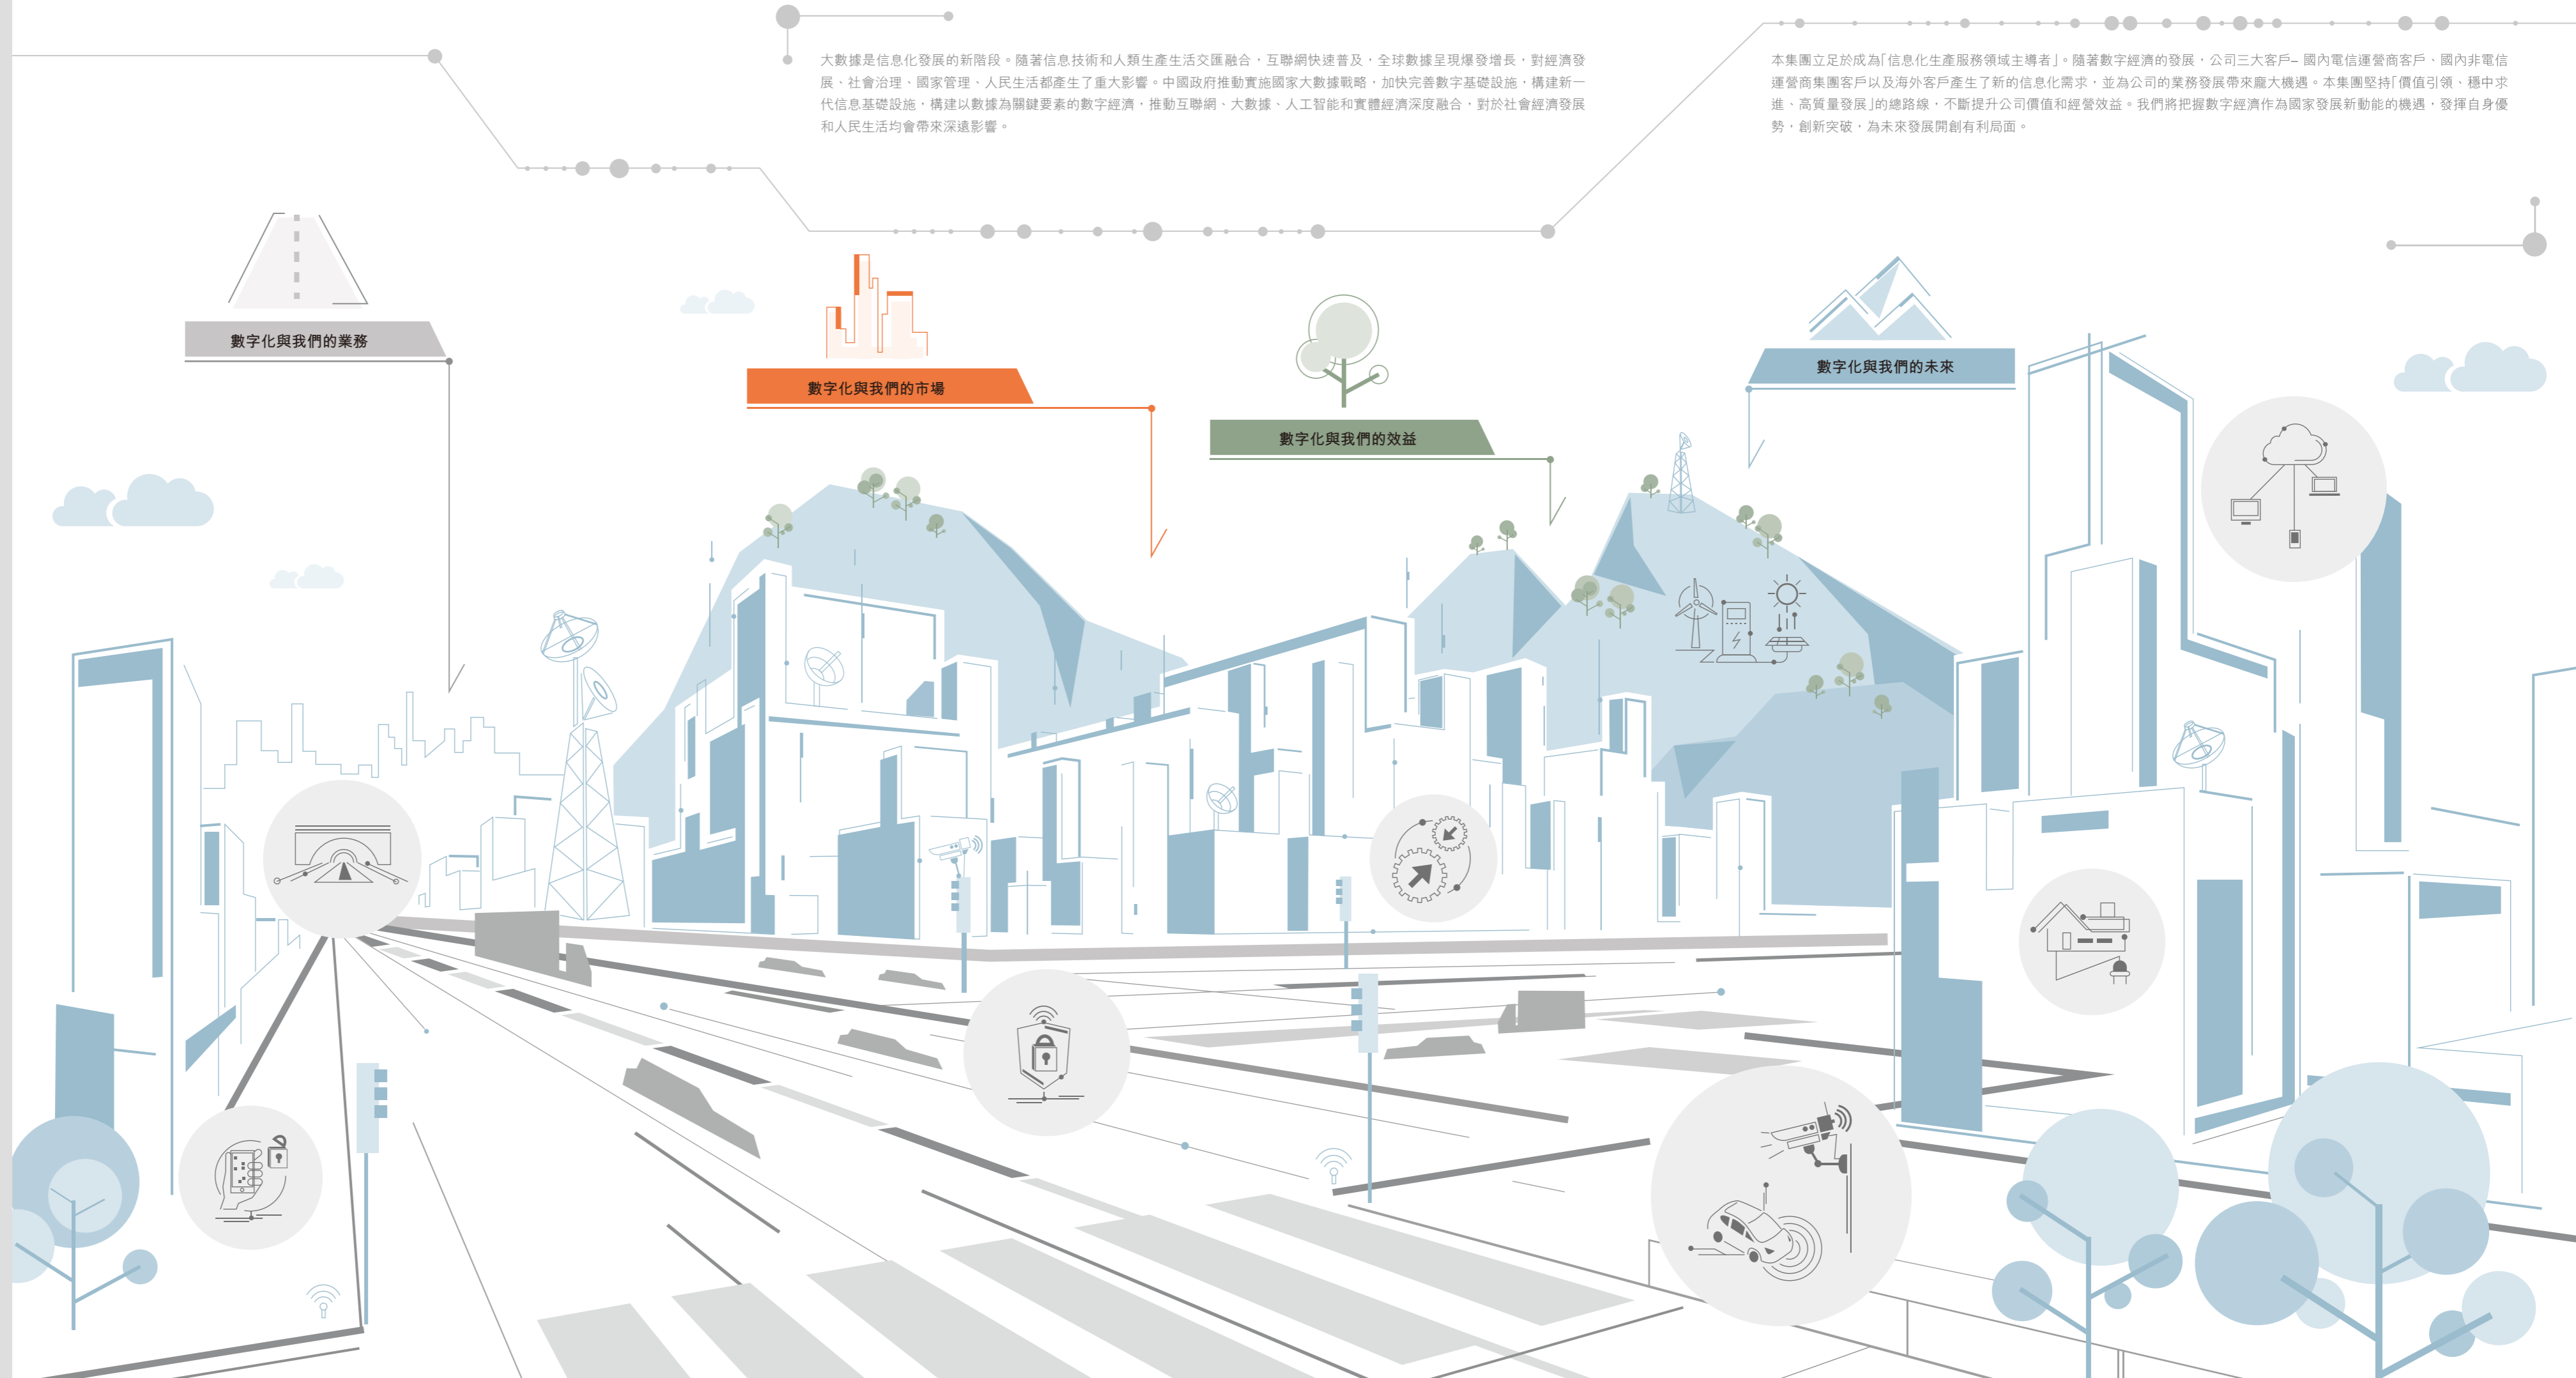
大數據是信息化發展的新階段。隨著信息技術和人類生產生活交匯融合，互聯網快速普及，全球數據呈現爆發增長，對經濟發展、社會治理、國家管理、人民生活都產生了重大影響。中國政府推動實施國家大數據戰略，加快完善數字基礎設施，構建新一代信息基礎設施，構建以數據為關鍵要素的數字經濟，推動互聯網、大數據、人工智能和實體經濟深度融合，對於社會經濟發展和人民生活均會帶來深遠影響。

本集團立足於成為「信息化生產服務領域主導者」。隨著數字經濟的發展，公司三大客戶– 國內電信運營商客戶、國內非電信運營商集團客戶以及海外客戶產生了新的信息化需求，並為公司的業務發展帶來龐大機遇。本集團堅持「價值引領、穩中求進、高質量發展」的總路線，不斷提升公司價值和經營效益。我們將把握數字經濟作為國家發展新動能的機遇，發揮自身優勢，創新突破，為未來發展開創有利局面。

數字化與我們的業務

數字化與我們的市場

數字化與我們的效益

數字化與我們的未來